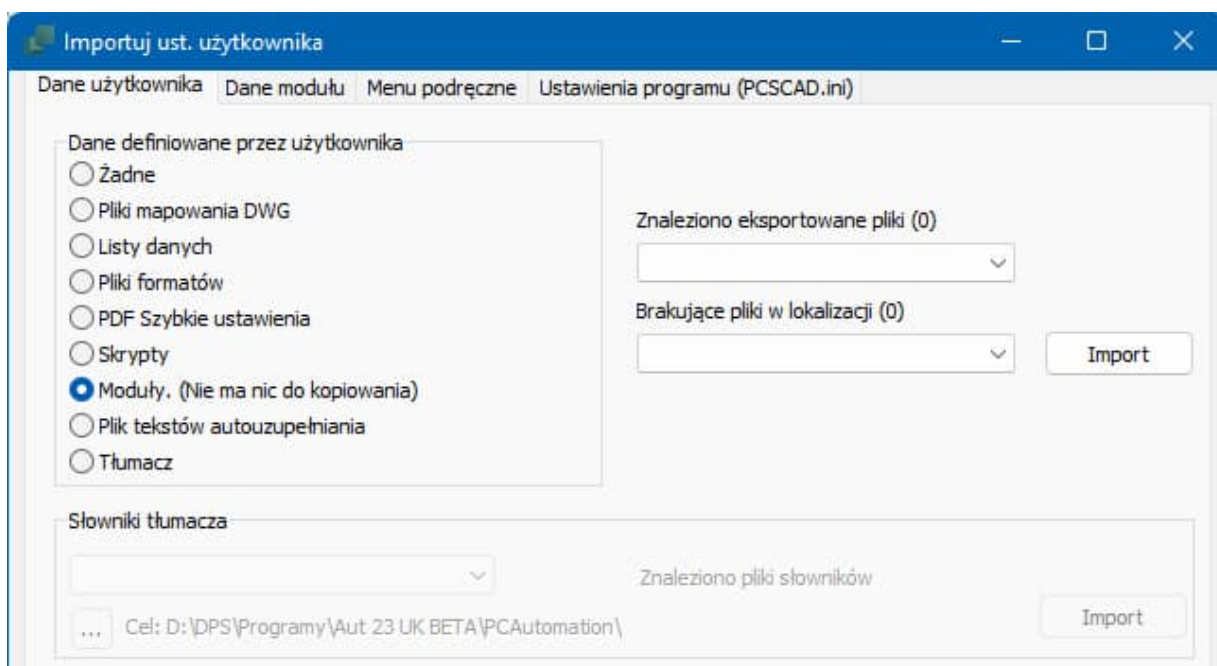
Importuj ust. użytkownika

Dane użytkownika | Dane modułu | Menu podręczne | Ustawienia programu (PCSCAD.ini)

Dane definiowane przez użytkownika
Żadne
Pliki mapowania DWG
Listy danych
Pliki formatów
PDF Szybkie ustawienia
Skrypty
Moduły. (Nie ma nic do kopiowania)
Plik tekstów autouzupełniania
Tłumacz

Znaleziono eksportowane pliki (0)

Brakujące pliki w lokalizacji (0)

Import

Słowniki tłumacza

Znaleziono pliki słowników

...
Cel: D:\DPS\Programy\Aut 23 UK BETA\PCAutomation\

Import